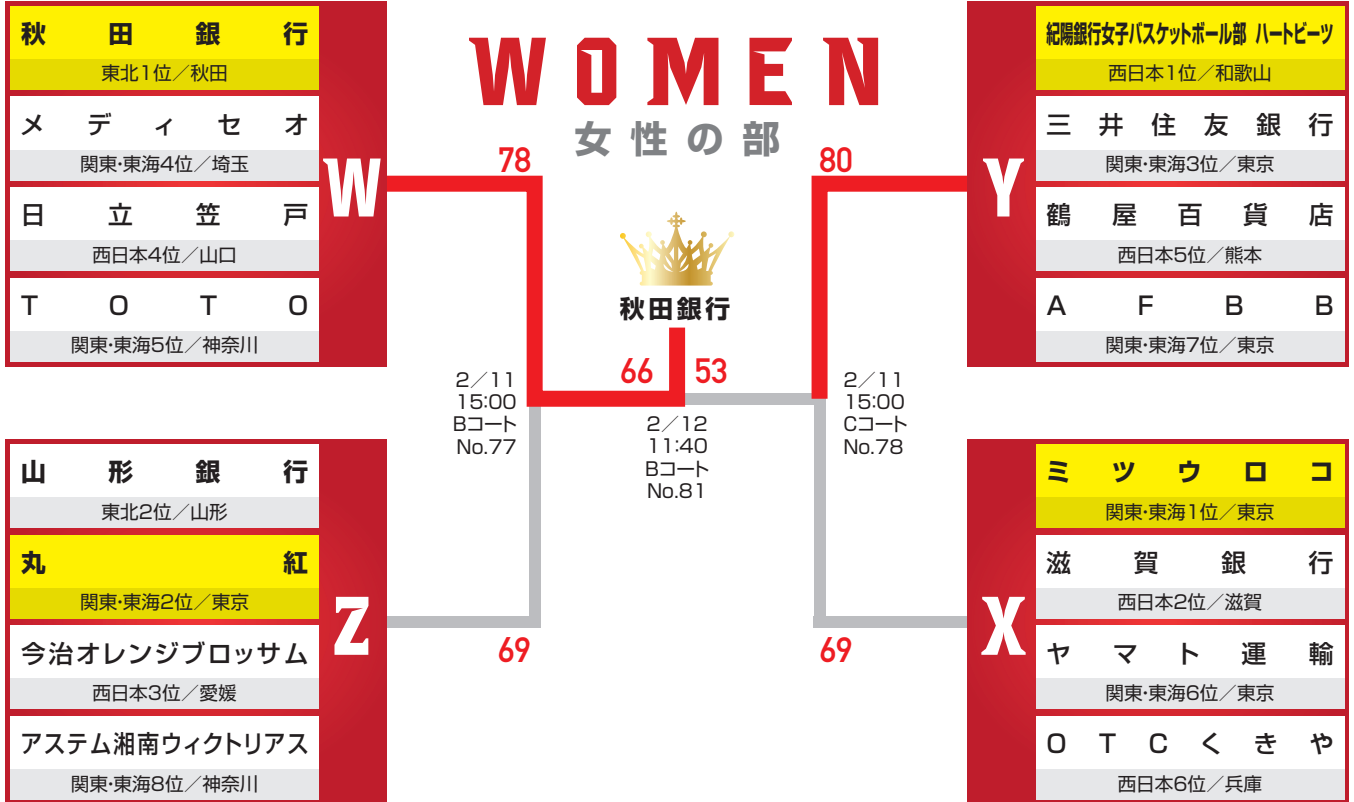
秋田銀行
東北1位／秋田

メディセオ
関東･東海4位／埼玉

日立笠戸
西日本4位／山口

TOTO
関東･東海5位／神奈川

W

WOMEN
女性の部

78

80

紀陽銀行女子バスケットボール部 ハートビーツ
西日本1位／和歌山

三井住友銀行
関東･東海3位／東京

鶴屋百貨店
西日本5位／熊本

AFBB
関東･東海7位／東京

Y

秋田銀行

66

53

2／11
15:00
Bコート
No.77

2／12
11:40
Bコート
No.81

2／11
15:00
Cコート
No.78

山形銀行
東北2位／山形

丸紅
関東･東海2位／東京

今治オレンジブロッサム
西日本3位／愛媛

アステム湘南ウィクトリアス
関東･東海8位／神奈川

Z

69

69

X

ミツウロコ
関東･東海1位／東京

滋賀銀行
西日本2位／滋賀

ヤマト運輸
関東･東海6位／東京

OTCくきや
西日本6位／兵庫